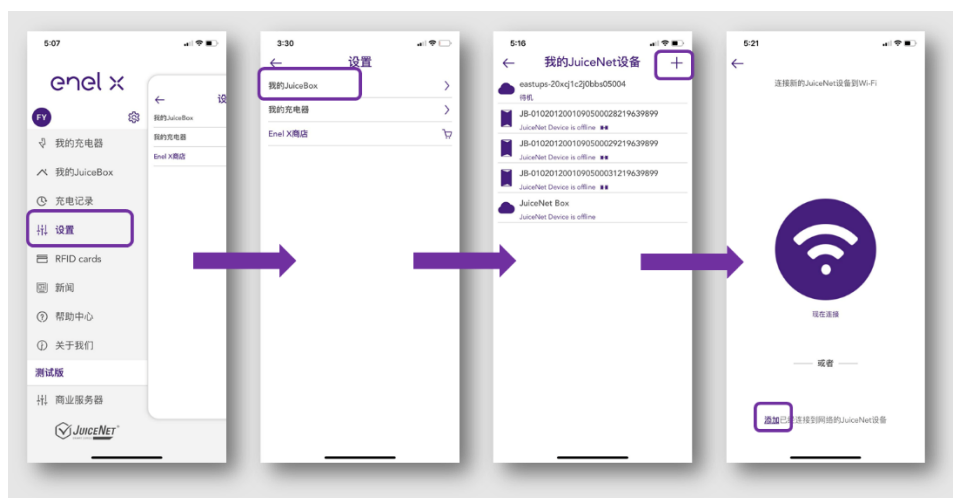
5:07

enel x

FY

我的充电器

我的JuiceBox

充电记录

设置

RFID cards

新闻

帮助中心

关于我们

测试版

商业服务器

JuiceNet

设

我的JuiceBox

我的充电器

Enel X商店

3:30

设置

我的JuiceBox

我的充电器

Enel X商店

5:16

我的JuiceNet设备

eastups-20xcj1c2j0bbs05004
待机

JB-010201200109050002821963989​9
JuiceNet Device is offline

JB-010201200109050002921963989​9
JuiceNet Device is offline

JB-010201200109050003121963989​9
JuiceNet Device is offline

JuiceNet Box
JuiceNet Device is offline

5:21

连接新的JuiceNet设备到Wi-Fi

现在连接

或者

添加已连接到网络的JuiceNet设备